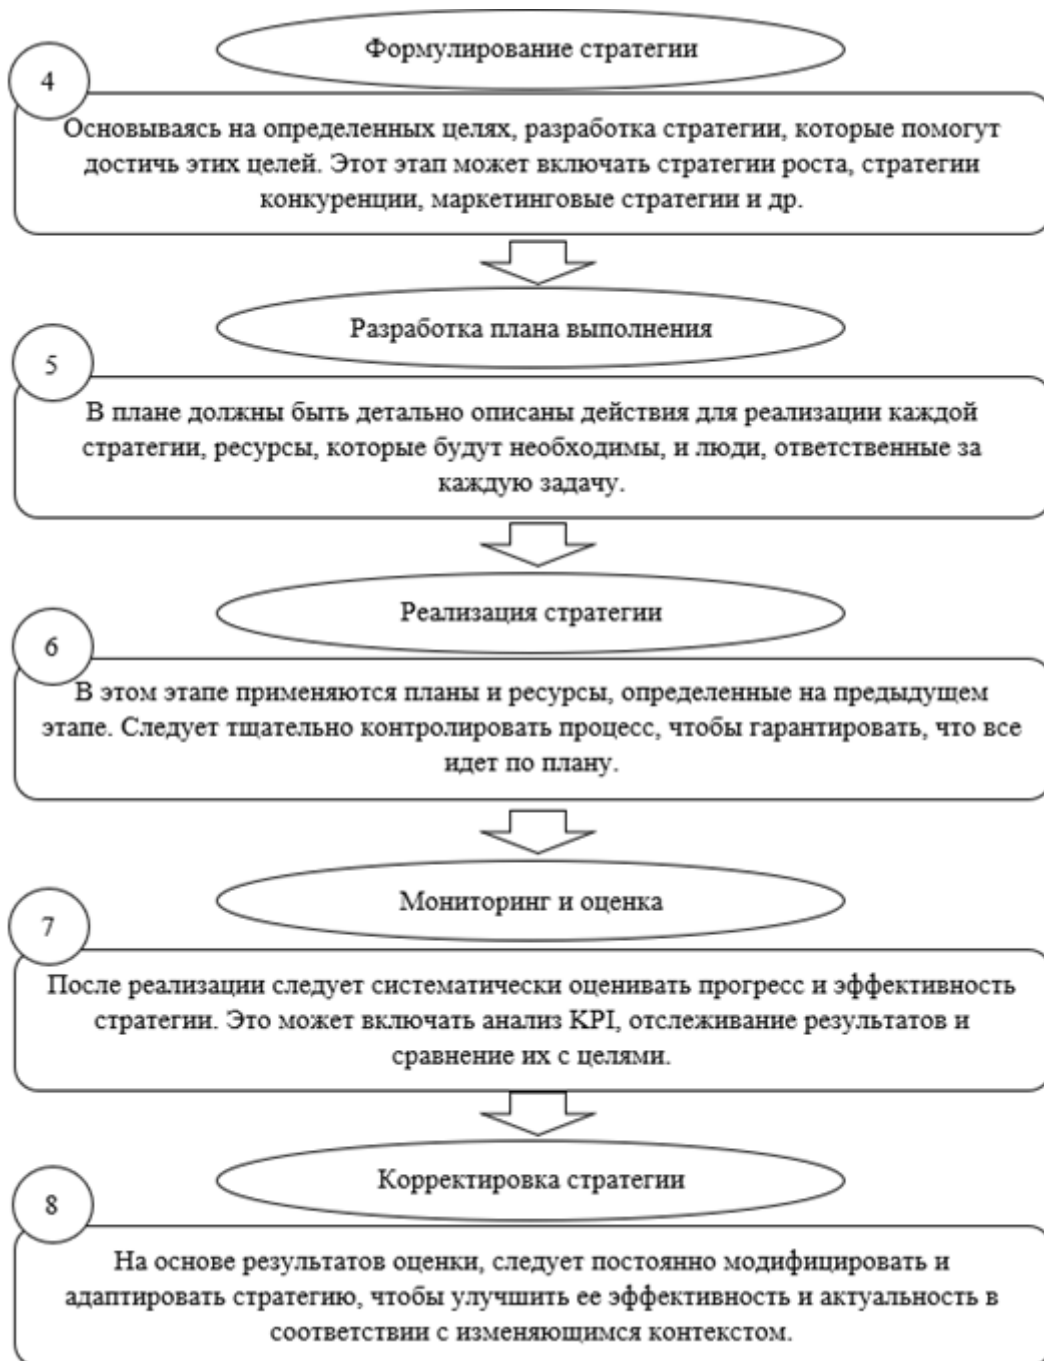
Формулирование стратегии

4

Основываясь на определенных целях, разработка стратегии, которые помогут достичь этих целей. Этот этап может включать стратегии роста, стратегии конкуренции, маркетинговые стратегии и др.

Разработка плана выполнения

5

В плане должны быть детально описаны действия для реализации каждой стратегии, ресурсы, которые будут необходимы, и люди, ответственные за каждую задачу.

Реализация стратегии

6

В этом этапе применяются планы и ресурсы, определенные на предыдущем этапе. Следует тщательно контролировать процесс, чтобы гарантировать, что все идет по плану.

Мониторинг и оценка

7

После реализации следует систематически оценивать прогресс и эффективность стратегии. Это может включать анализ KPI, отслеживание результатов и сравнение их с целями.

Корректировка стратегии

8

На основе результатов оценки, следует постоянно модифицировать и адаптировать стратегию, чтобы улучшить ее эффективность и актуальность в соответствии с изменяющимся контекстом.